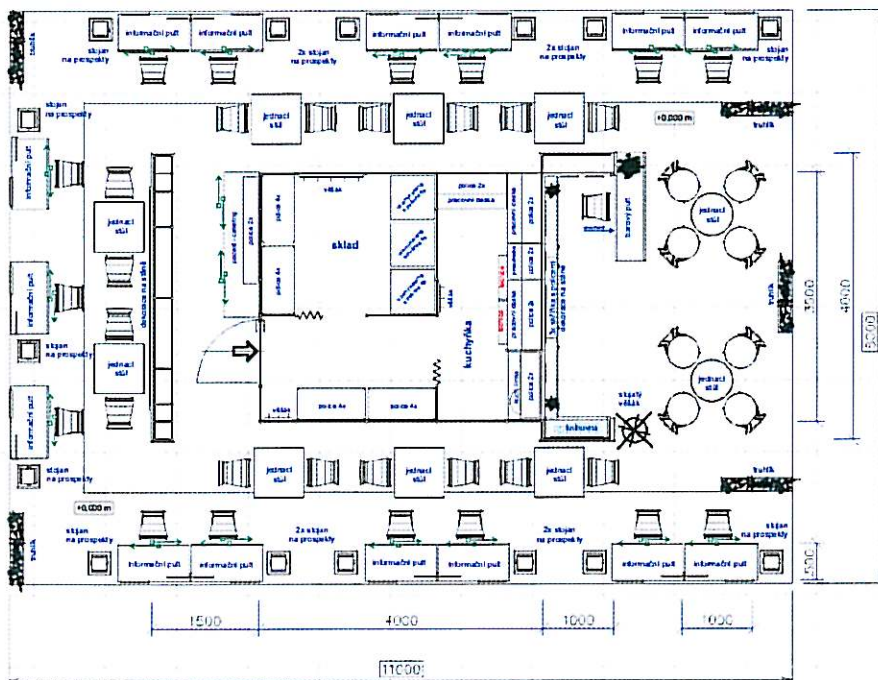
truhlík
informační pult
informační pult
stojan na prospekty
informační pult
informační pult
2x stojan na prospekty
informační pult
informační pult
2x stojan na prospekty
stojan na prospekty

stojan na prospekty
jednací stůl
jednací stůl
jednací stůl
+0,000 m
truhlík

informační pult
jednací stůl
informační pult
stojan na prospekty
jednací stůl
informační pult
stojan na prospekty
dekorace na stěně

věšák
sklad
police 4x
police 4x
police 2x
police 2x
pracovní deska
kuchyňka
věšák
police 4x
police 4x
věšák
barový pult
jednací stůl
jednací stůl
truhlík
stojatý věšák
lednice
3500
4000
5500

jednací stůl
jednací stůl
jednací stůl
truhlík
+0,000 m
truhlík
stojan na prospekty
informační pult
informační pult
2x stojan na prospekty
informační pult
informační pult
2x stojan na prospekty
informační pult
informační pult
stojan na prospekty
500

1500
4000
1000
1000
11000